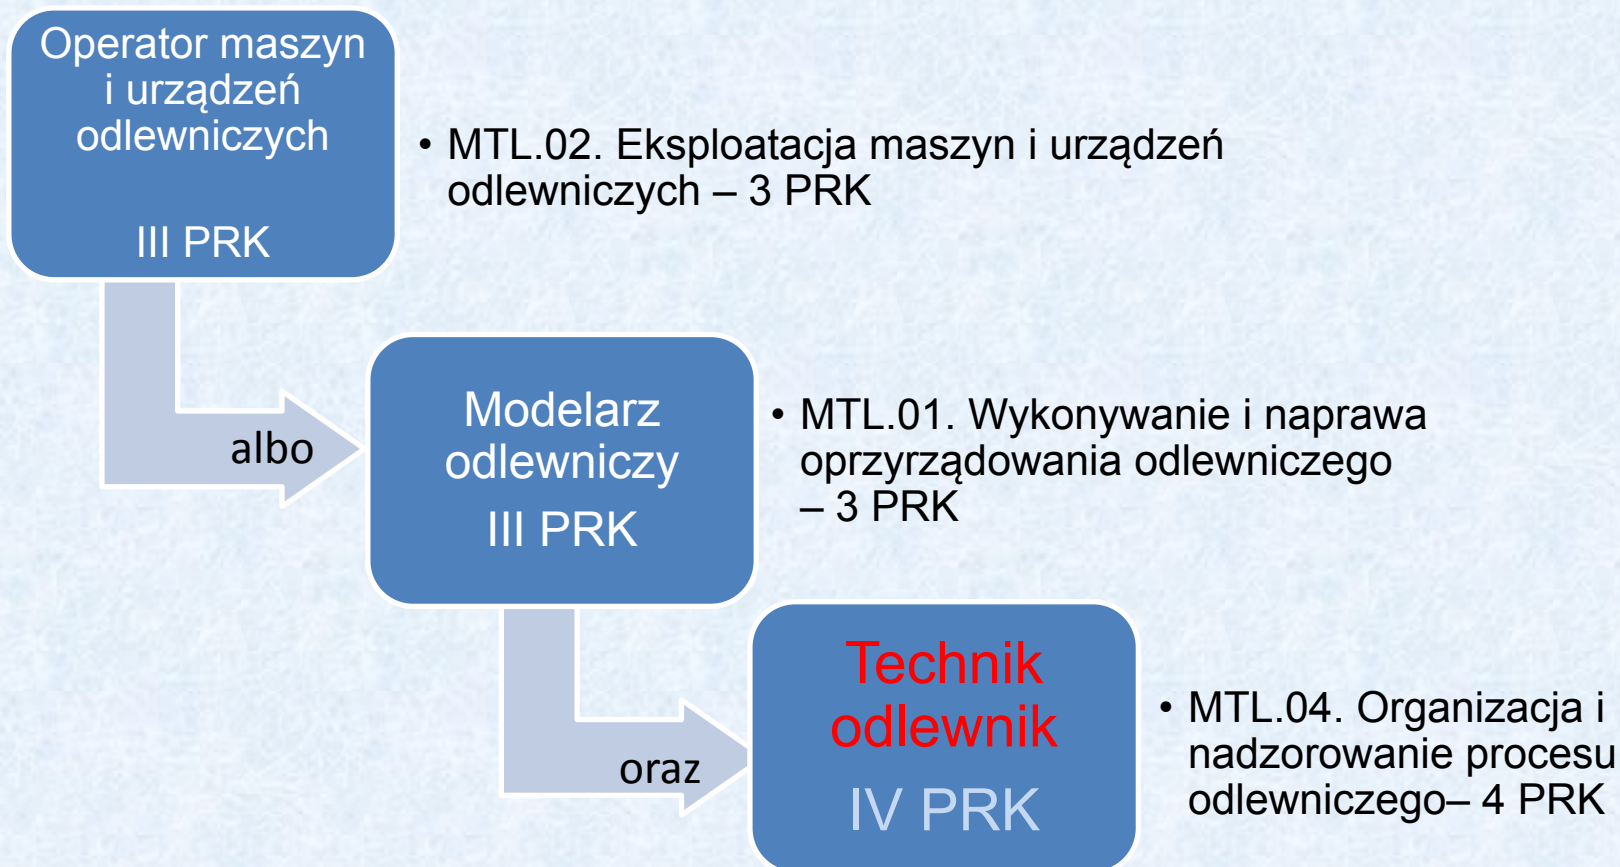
Operator maszyn i urządzeń odlewniczych

III PRK

• MTL.02. Eksploatacja maszyn i urządzeń odlewniczych – 3 PRK

albo

Modelarz odlewniczy

III PRK

• MTL.01. Wykonywanie i naprawa oprzyrządowania odlewniczego – 3 PRK

oraz

Technik odlewnik

IV PRK

• MTL.04. Organizacja i nadzorowanie procesu odlewniczego– 4 PRK